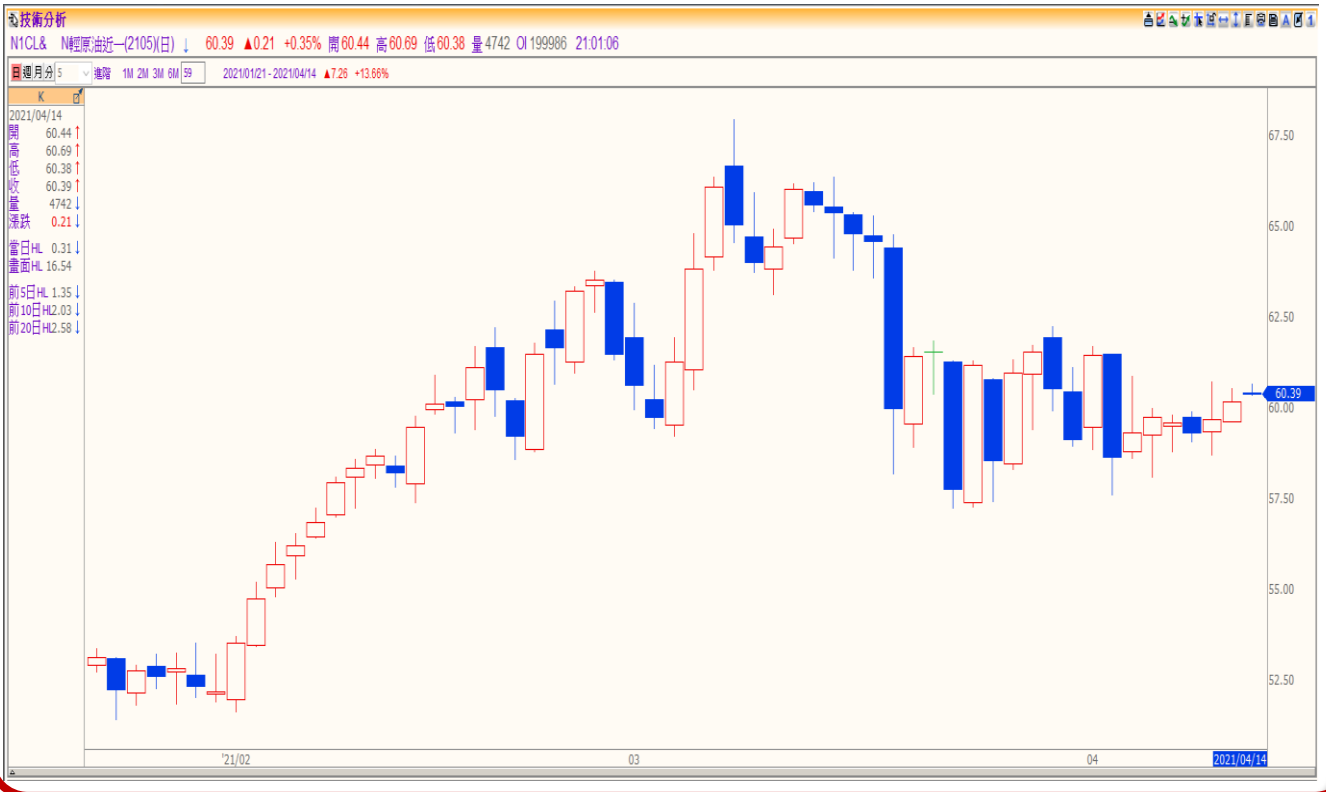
技術分析

N1CL& N輕原油近一(2105)(日) ↓ 60.39 ▲0.21 +0.35% 開 60.44 高 60.69 低 60.38 量 4742 OI 199986 21:01:06

日 週 月 分 5 進階 1M 2M 3M 6M 59 2021/01/21 - 2021/04/14 ▲7.26 +13.66%

K
2021/04/14
開 60.44 ↑
高 60.69 ↑
低 60.38 ↑
收 60.39 ↑
量 4742 ↓
漲跌 0.21 ↓

當日HL 0.31 ↓
畫面HL 16.54

前5日HL 1.35 ↓
前10日HL 2.03 ↓
前20日HL 2.58 ↓

67.50
65.00
62.50
60.39
60.00
57.50
55.00
52.50

'21/02
03
04
2021/04/14